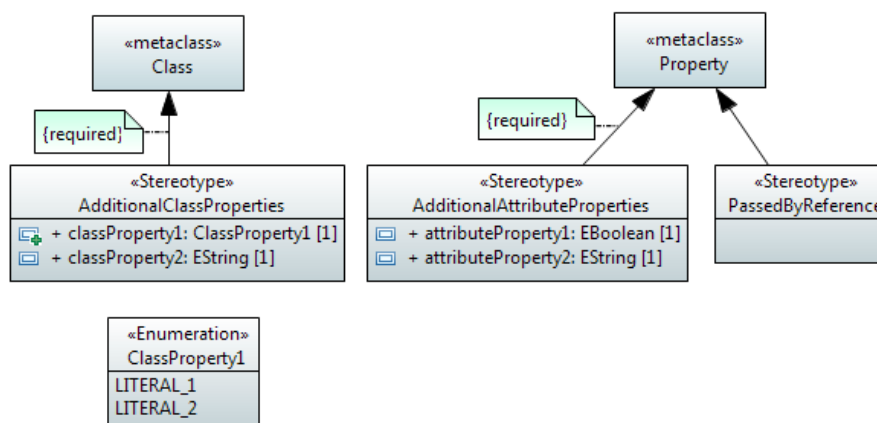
«metaclass»
Class

{required}

«Stereotype»
AdditionalClassProperties

+ classProperty1: ClassProperty1 [1]
+ classProperty2: EString [1]

«metaclass»
Property

{required}

«Stereotype»
AdditionalAttributeProperties

+ attributeProperty1: EBoolean [1]
+ attributeProperty2: EString [1]

«Stereotype»
PassedByReferenc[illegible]

«Enumeration»
ClassProperty1

LITERAL_1
LITERAL_2